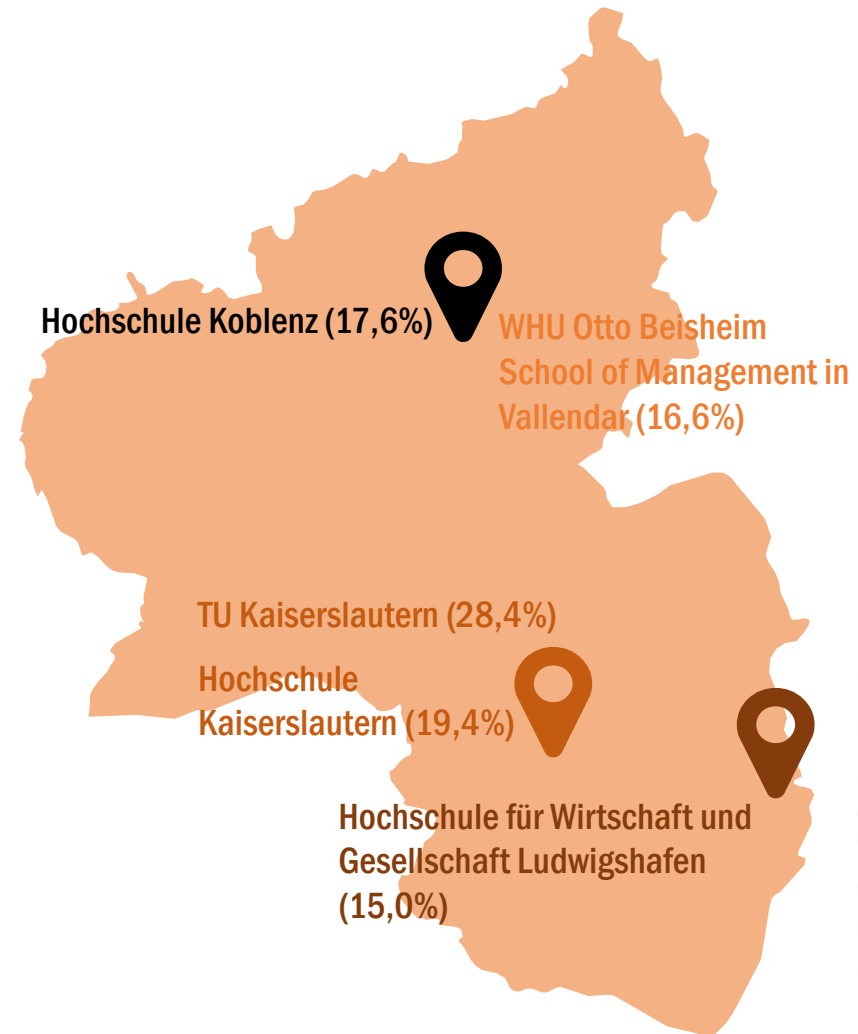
Hochschule Koblenz (17,6%)

WHU Otto Beisheim School of Management in Vallendar (16,6%)

TU Kaiserslautern (28,4%)

Hochschule Kaiserslautern (19,4%)

Hochschule für Wirtschaft und Gesellschaft Ludwigshafen (15,0%)